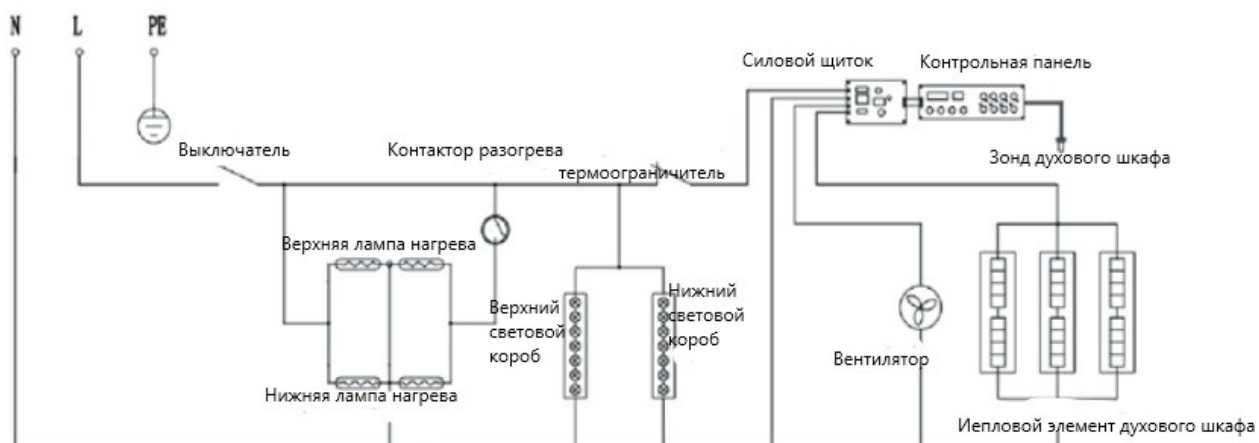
N L PE

Силовой щиток

Контрольная панель

Выключатель

Контактор разогрева

Зонд духового шкафа

термоограничитель

Верхняя лампа нагрева

Верхний световой короб

Нижний световой короб

Вентилятор

Нижняя лампа нагрева

Иепловой элемент духового шкафа